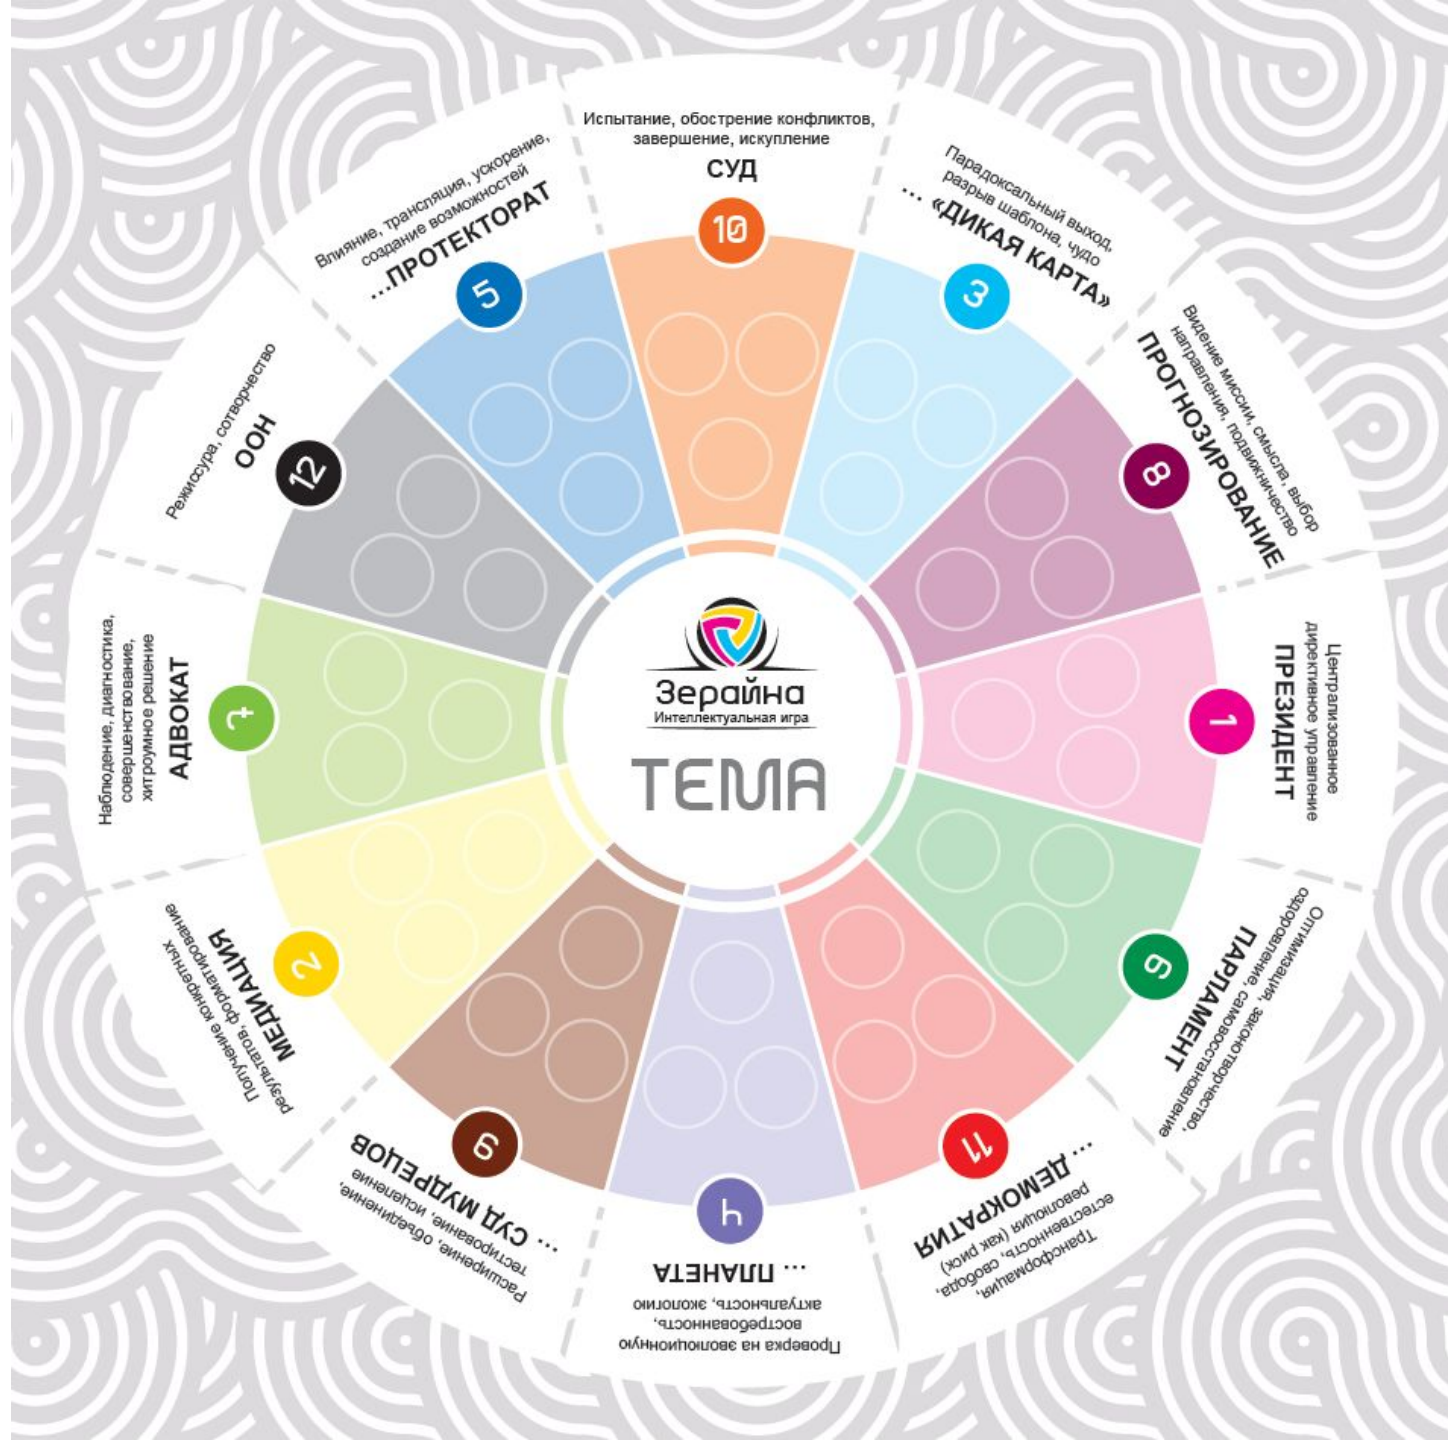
Испытание, обострение конфликтов, завершение, искупление
СУД
10

Парадоксальный выход, разрыв шаблона, чудо
… «ДИКАЯ КАРТА»
3

Видение миссии, смысла, выбор направления, подвижничество
ПРОГНОЗИРОВАНИЕ
8

Централизованное директивное управление
ПРЕЗИДЕНТ
1

Оптимизация, законотворчество, оздоровление, самовосстановление
ПАРЛАМЕНТ
6

Трансформация, естественность, свобода, революция (как риск)
ДЕМОКРАТИЯ …
11

Проверка на эволюционную востребованность, актуальность, экологию
… ПЛАНЕТА
4

Расширение, объединение, тестирование, исцеление
… СУД МУДРЕЦОВ
9

Получение конкретных результатов, формирование
МЕДИАЦИЯ
2

Наблюдение, диагностика, совершенствование, хитроумное решение
АДВОКАТ
7

Режиссура, сотворчество
ООН
12

Влияние, трансляция, ускорение, создание возможностей
…ПРОТЕКТОРАТ
5

Зерайна
Интеллектуальная игра
ТЕМА